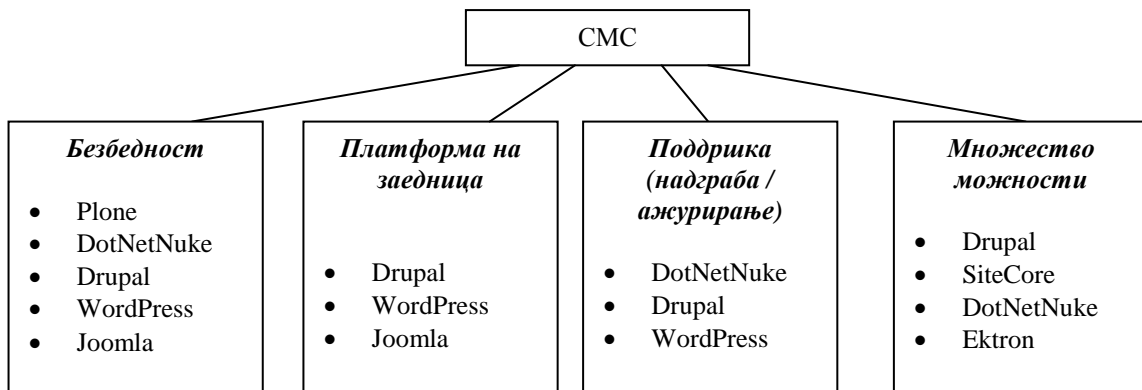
CMC

*Безбедност*

- Plone
- DotNetNuke
- Drupal
- WordPress
- Joomla

*Платформа на заедница*

- Drupal
- WordPress
- Joomla

*Поддршка (надграба / ажурирање)*

- DotNetNuke
- Drupal
- WordPress

*Множество можности*

- Drupal
- SiteCore
- DotNetNuke
- Ektron